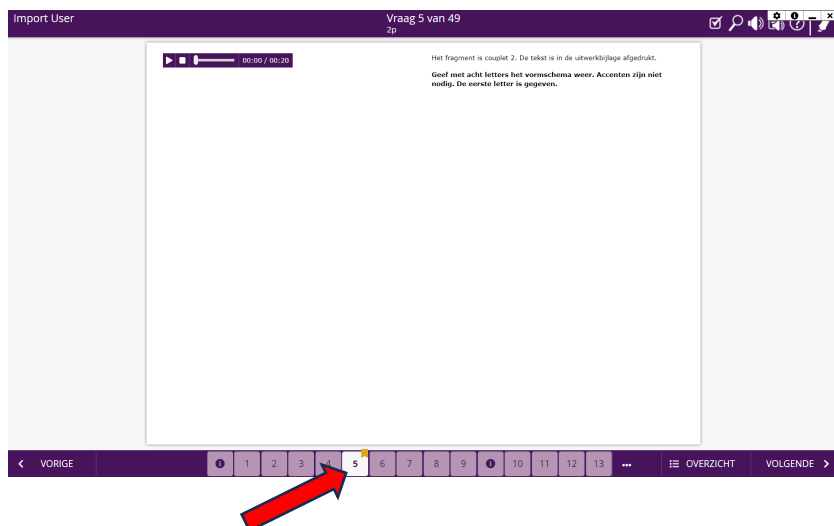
Import User

Vraag 5 van 49
2p

00:00 / 00:20

Het fragment is couplet 2. De tekst is in de uitwerkbijlage afgedrukt.

Geef met acht letters het vormschema weer. Accenten zijn niet nodig. De eerste letter is gegeven.

VORIGE

1 2 3 4 5 6 7 8 9 10 11 12 13 ...

OVERZICHT

VOLGENDE